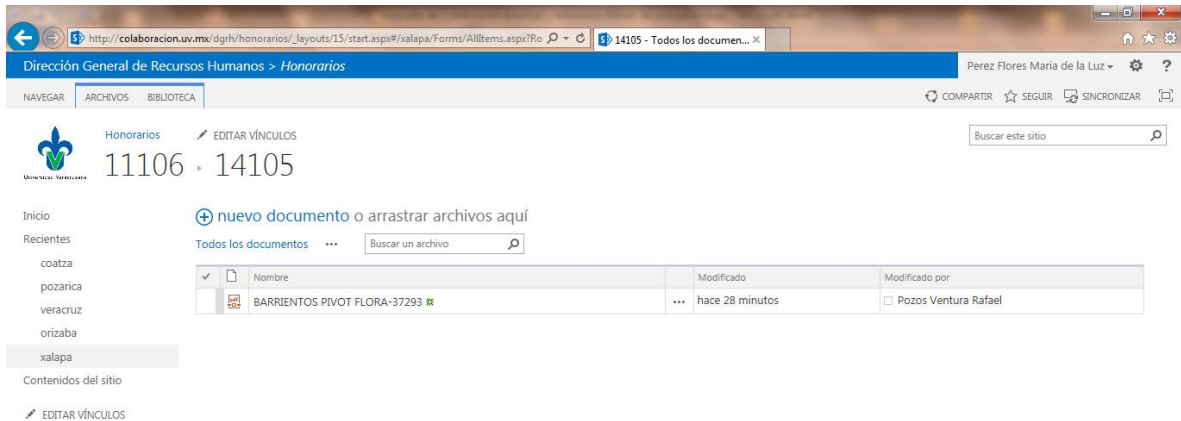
http://colaboracion.uv.mx/dgrh/honorarios/_layouts/15/start.aspx#/xalapa/Forms/AllItems.aspx?Ro

14105 - Todos los documen... ×

Dirección General de Recursos Humanos > Honorarios

Perez Flores Maria de la Luz ▾

NAVEGAR ARCHIVOS BIBLIOTECA

COMPARTIR SEGUIR SINCRONIZAR

Universidad Veracruzana

Honorarios

11106 › 14105

EDITAR VÍNCULOS

Buscar este sitio

Inicio
Recientes
coatza
pozarica
veracruz
orizaba
xalapa
Contenidos del sitio

EDITAR VÍNCULOS

+ nuevo documento o arrastrar archivos aquí

Todos los documentos ··· Buscar un archivo

| ✓ | | Nombre | | Modificado | Modificado por |
|---|---|---|---|---|---|
| | | BARRIENTOS PIVOT FLORA-37293 | ··· | hace 28 minutos | Pozos Ventura Rafael |